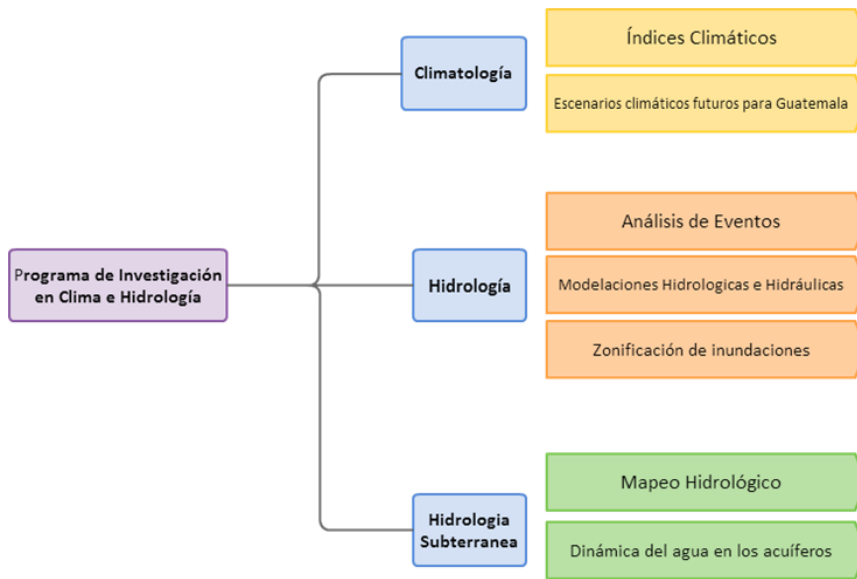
Programa de Investigación en Clima e Hidrología

Climatología

Índices Climáticos

Escenarios climáticos futuros para Guatemala

Hidrología

Análisis de Eventos

Modelaciones Hidrologicas e Hidráulicas

Zonificación de inundaciones

Hidrologia Subterranea

Mapeo Hidrológico

Dinámica del agua en los acuíferos